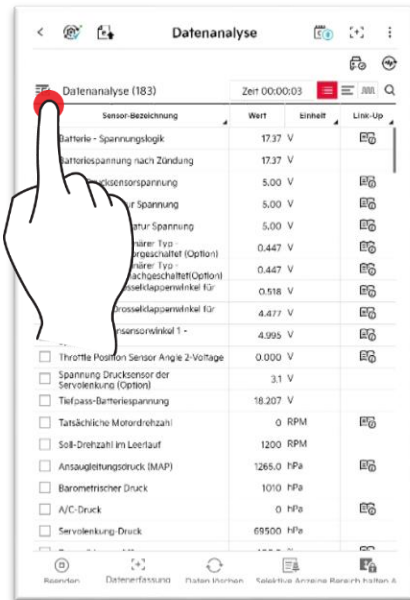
Datenanalyse

Datenanalyse (183)

Zeit 00:00:03

| Sensor-Bezeichnung | Wert | Einheit | Link-Up |
|---|---|---|---|
| Batterie - Spannungslogik | 17.37 | V | |
| Batteriespannung nach Zündung | 17.37 | V | |
| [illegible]rucksensorspannung | 5.00 | V | |
| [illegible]tur Spannung | 5.00 | V | |
| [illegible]atur Spannung | 5.00 | V | |
| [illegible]närer Typ - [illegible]orgeschaltet (Option) | 0.447 | V | |
| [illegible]närer Typ - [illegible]achgeschaltet(Option) | 0.447 | V | |
| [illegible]osselklappenwinkel für | 0.518 | V | |
| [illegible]Drosselklappenwinkel für | 4.477 | V | |
| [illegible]ensenwinkel 1 - | 4.995 | V | |
| Throttle Position Sensor Angle 2-Voltage | 0.000 | V | |
| Spannung Drucksensor der Servolenkung (Option) | 3.1 | V | |
| Tiefpass-Batteriespannung | 18.207 | V | |
| Tatsächliche Motordrehzahl | 0 | RPM | |
| Soll-Drehzahl im Leerlauf | 1200 | RPM | |
| Ansaugleitungsdruck (MAP) | 1265.0 | hPa | |
| Barometrischer Druck | 1010 | hPa | |
| A/C-Druck | 0 | hPa | |
| Servolenkung-Druck | 69500 | hPa | |

Beenden Datenerfassung Daten löschen Selektive Anzeige Bereich halten A